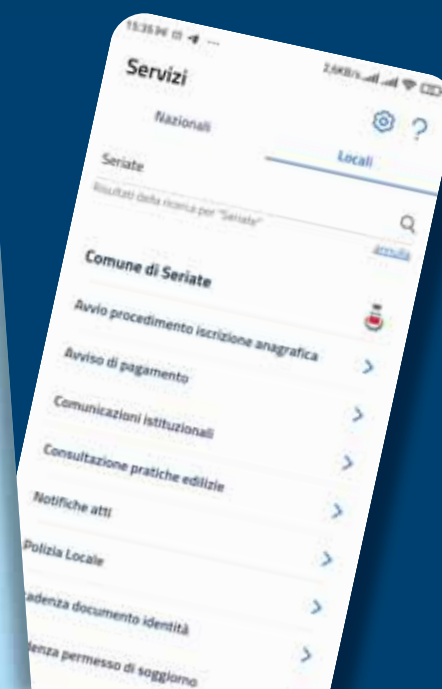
15:35 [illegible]

2,6KB/s

Servizi

Nazionali

Locali

Seriate

Risultati della ricerca per "Seriate"

Annulla

Comune di Seriate

Avvio procedimento iscrizione anagrafica

Avviso di pagamento

Comunicazioni istituzionali

Consultazione pratiche edilizie

Notifiche atti

Polizia Locale

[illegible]cadenza documento identità

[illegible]denza permesso di soggiorno